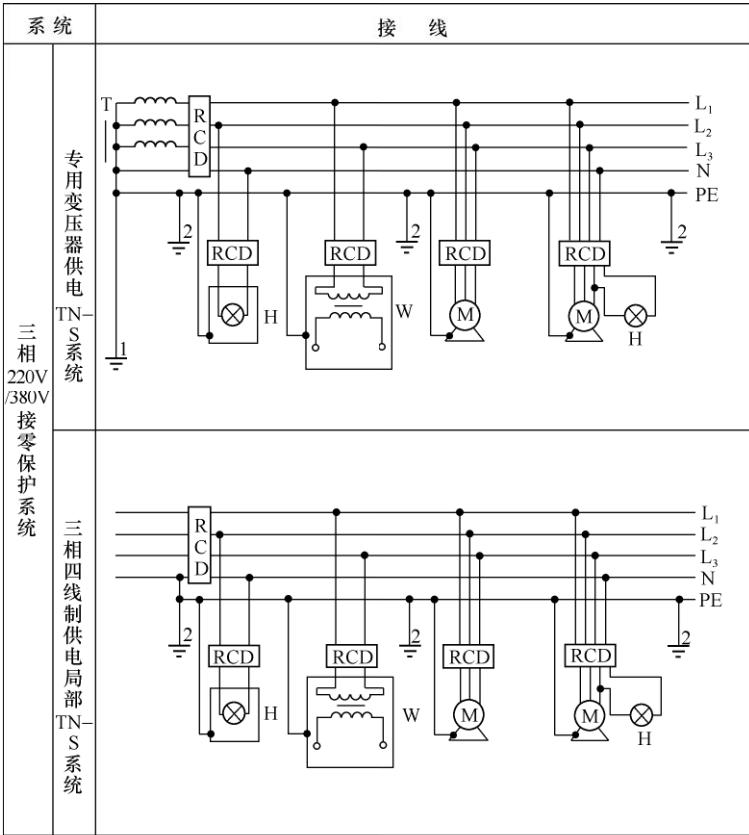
| 系统 | | 接线 |
|---|---|---|
| 三相 220V /380V 接零保护系统 | 专用变压器供电 TN–S系统 | T R C D L$_1$ L$_2$ L$_3$ N PE 1 2 RCD H RCD W RCD M RCD M H 2 |
| | 三相四线制供电局部 TN–S系统 | R C D L$_1$ L$_2$ L$_3$ N PE 2 RCD H RCD W 2 RCD M RCD M H 2 |